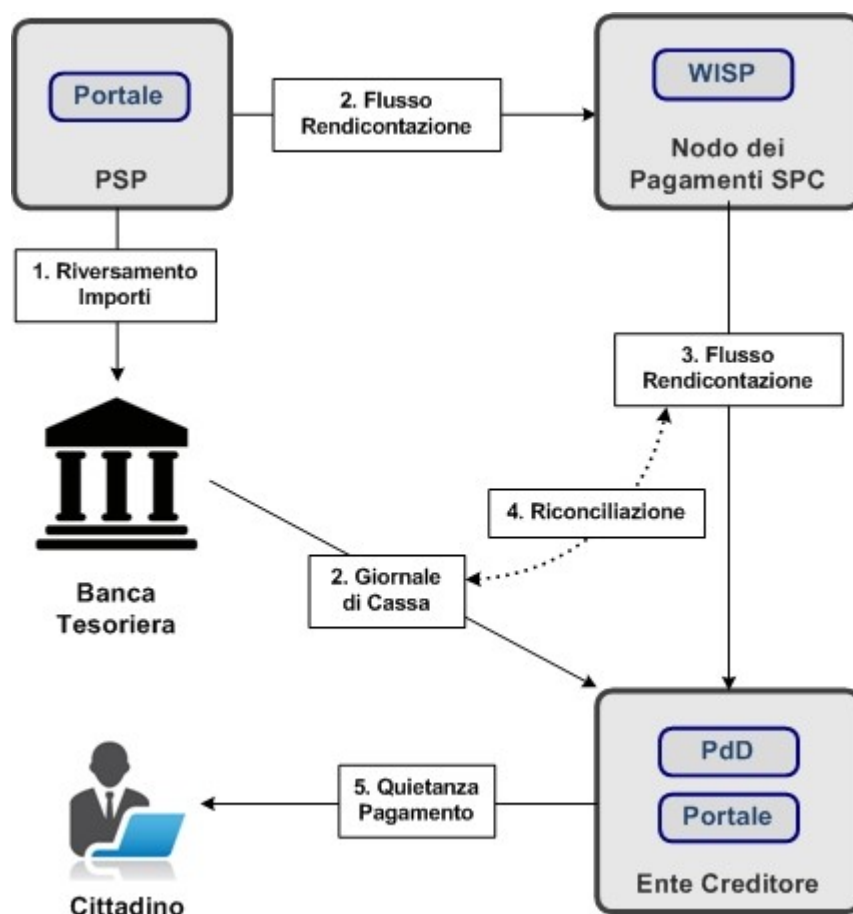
Portale

PSP

2. Flusso Rendicontazione

WISP

Nodo dei Pagamenti SPC

1. Riversamento Importi

3. Flusso Rendicontazione

4. Riconciliazione

Banca Tesoriera

2. Giornale di Cassa

PdD

Portale

Ente Creditore

5. Quietanza Pagamento

Cittadino